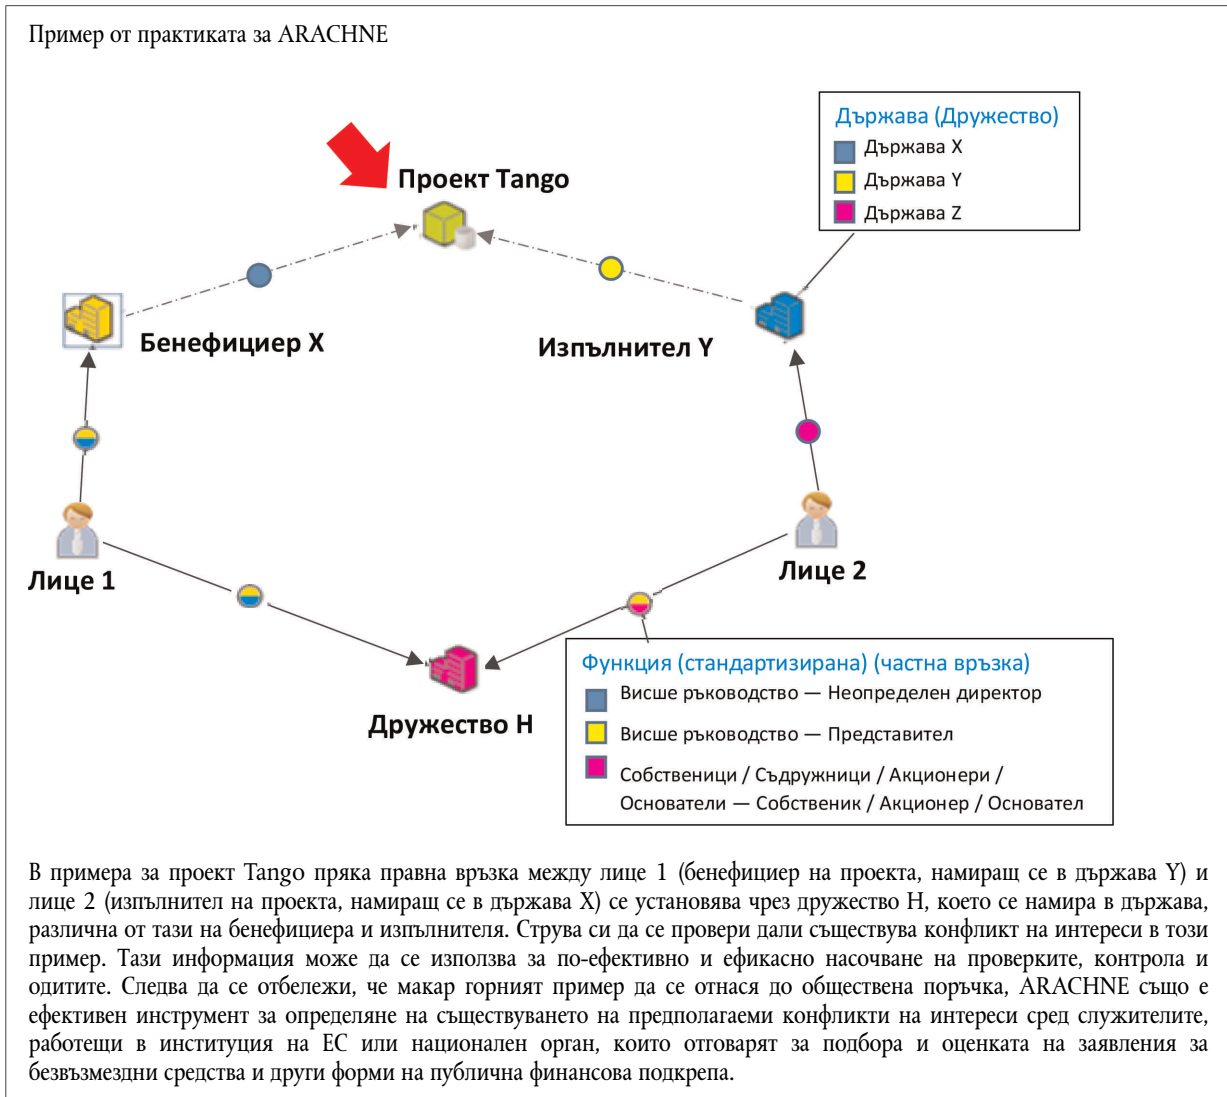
Пример от практиката за ARACHNE

Държава (Дружество)
Държава X
Държава Y
Държава Z

Проект Tango

Бенефициер X

Изпълнител Y

Лице 1

Лице 2

Дружество H

Функция (стандартизирана) (частна връзка)
Висше ръководство — Неопределен директор
Висше ръководство — Представител
Собственици / Съдружници / Акционери / Основатели — Собственик / Акционер / Основател

В примера за проект Tango пряка правна връзка между лице 1 (бенефициер на проекта, намиращ се в държава Y) и лице 2 (изпълнител на проекта, намиращ се в държава X) се установява чрез дружество H, което се намира в държава, различна от тази на бенефициера и изпълнителя. Струва си да се провери дали съществува конфликт на интереси в този пример. Тази информация може да се използва за по-ефективно и ефикасно насочване на проверките, контрола и одитите. Следва да се отбележи, че макар горният пример да се отнася до обществена поръчка, ARACHNE също е ефективен инструмент за определяне на съществуването на предполагаеми конфликти на интереси сред служителите, работещи в институция на ЕС или национален орган, които отговарят за подбора и оценката на заявления за безвъзмездни средства и други форми на публична финансова подкрепа.